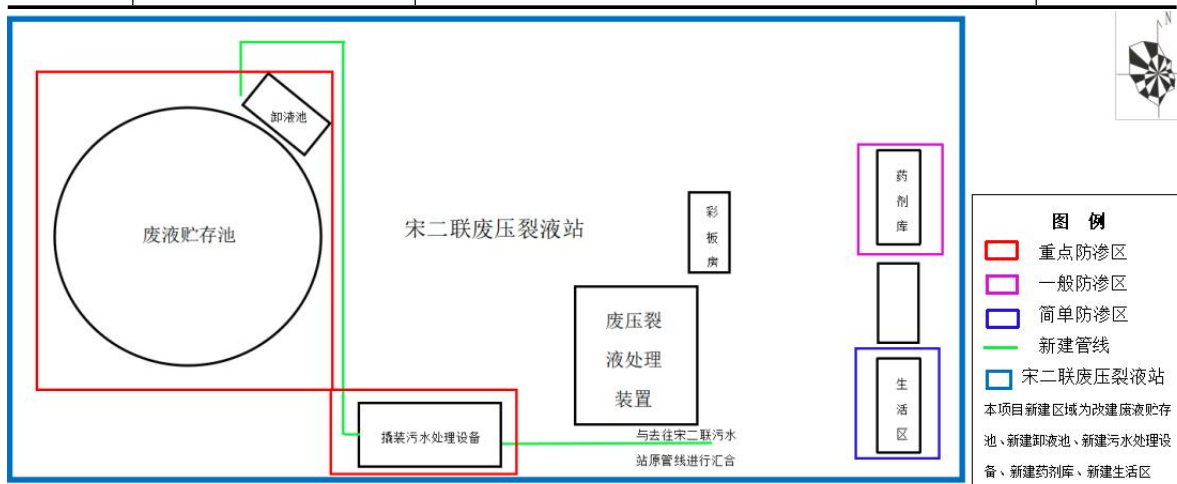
N

卸渣池

废液贮存池

宋二联废压裂液站

彩板房

药剂库

生活区

废压裂液处理装置

撬装污水处理设备

与去往宋二联污水站原管线进行汇合

图 例

重点防渗区

一般防渗区

简单防渗区

新建管线

宋二联废压裂液站

本项目新建区域为改建废液贮存池、新建卸液池、新建污水处理设备、新建药剂库、新建生活区